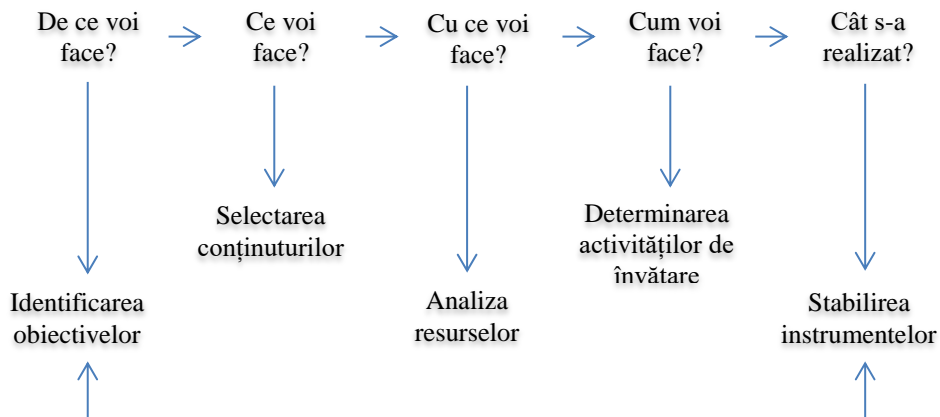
De ce voi face?

Ce voi face?

Cu ce voi face?

Cum voi face?

Cât s-a realizat?

Selectarea conținuturilor

Determinarea activităților de învățare

Identificarea obiectivelor

Analiza resurselor

Stabilirea instrumentelor